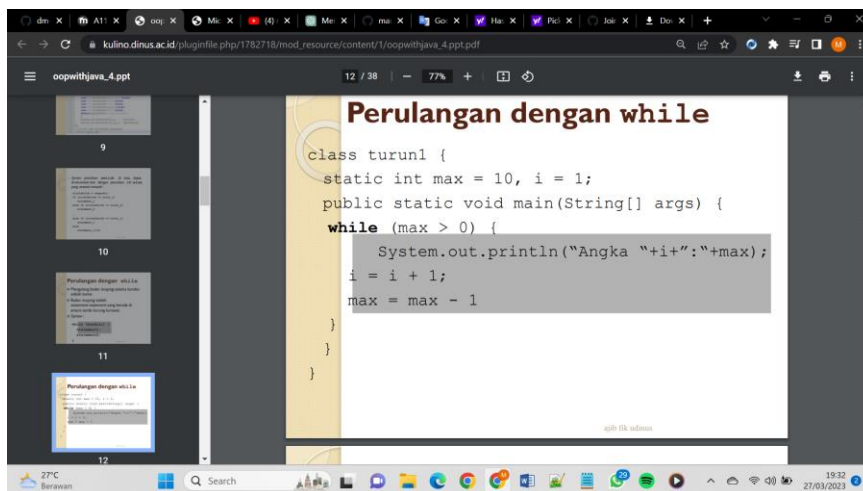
dm × | A11 × | oo × | Mic × | (4) × | Me × | ma × | Go × | Ha × | Pic × | Joi × | Do × | +

kulino.dinus.ac.id/pluginfile.php/1782718/mod_resource/content/1/oopwithjava_4.ppt.pdf

oopwithjava_4.ppt

12 / 38 | — 77% + |

9

10

Perulangan dengan while

11

Perulangan dengan while

12

Perulangan dengan while

class turun1 {
static int max = 10, i = 1;
public static void main(String[] args) {
while (max > 0) {
System.out.println("Angka "+i+":"+max);
i = i + 1;
max = max - 1
}
}
}

ajib fik udinus

27°C
Berawan

Search

19:32
27/03/2023